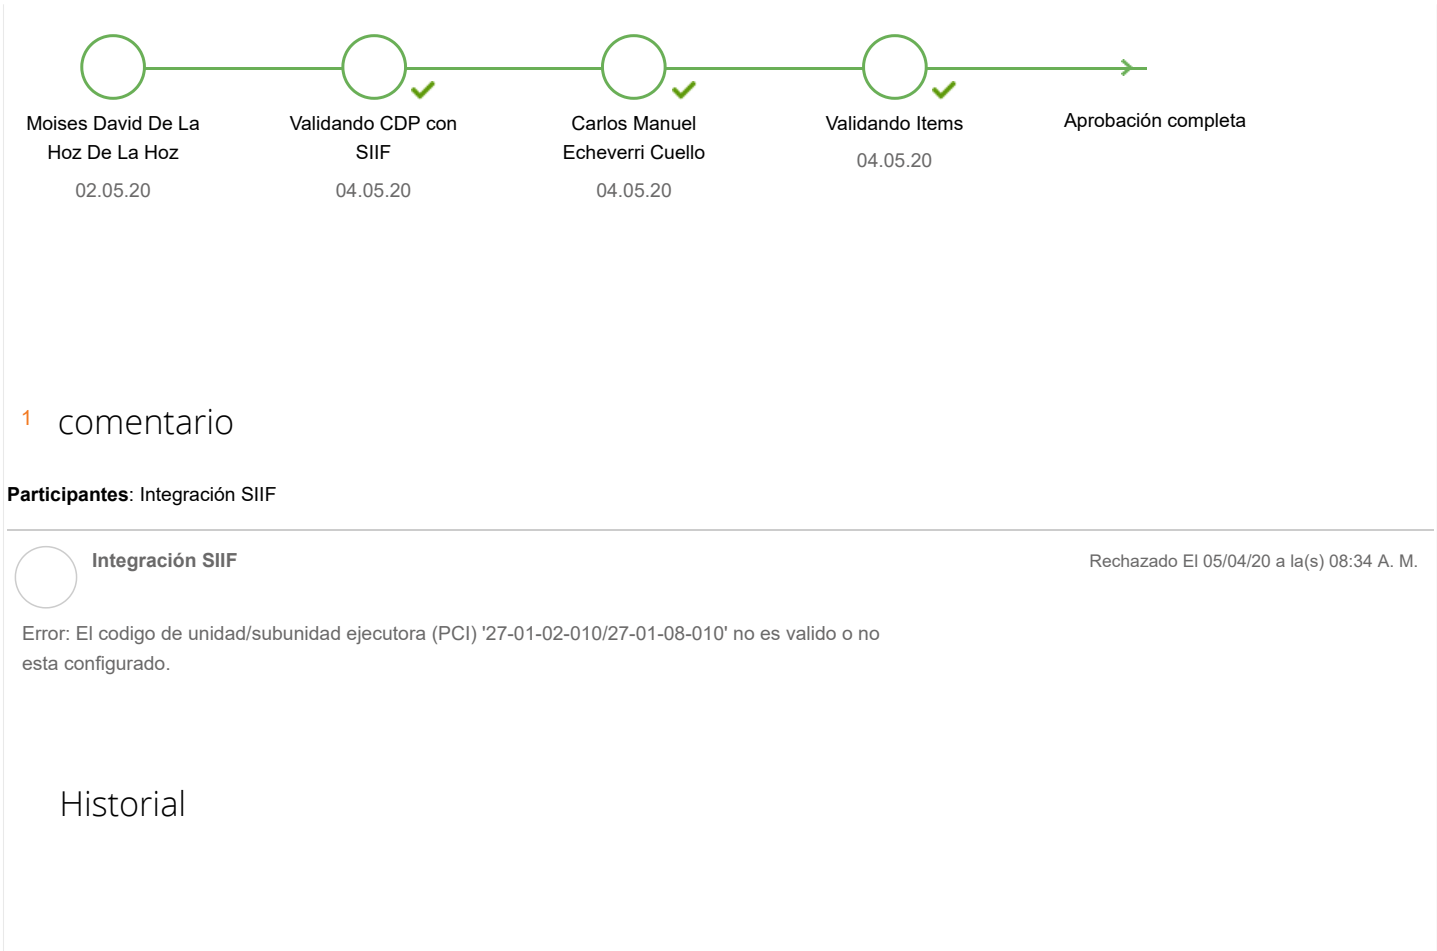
Moises David De La Hoz De La Hoz
02.05.20

Validando CDP con SIIF
04.05.20

Carlos Manuel Echeverri Cuello
04.05.20

Validando Items
04.05.20

Aprobación completa

1 comentario

**Participantes**: Integración SIIF

Integración SIIF

Rechazado El 05/04/20 a la(s) 08:34 A. M.

Error: El codigo de unidad/subunidad ejecutora (PCI) '27-01-02-010/27-01-08-010' no es valido o no esta configurado.

Historial